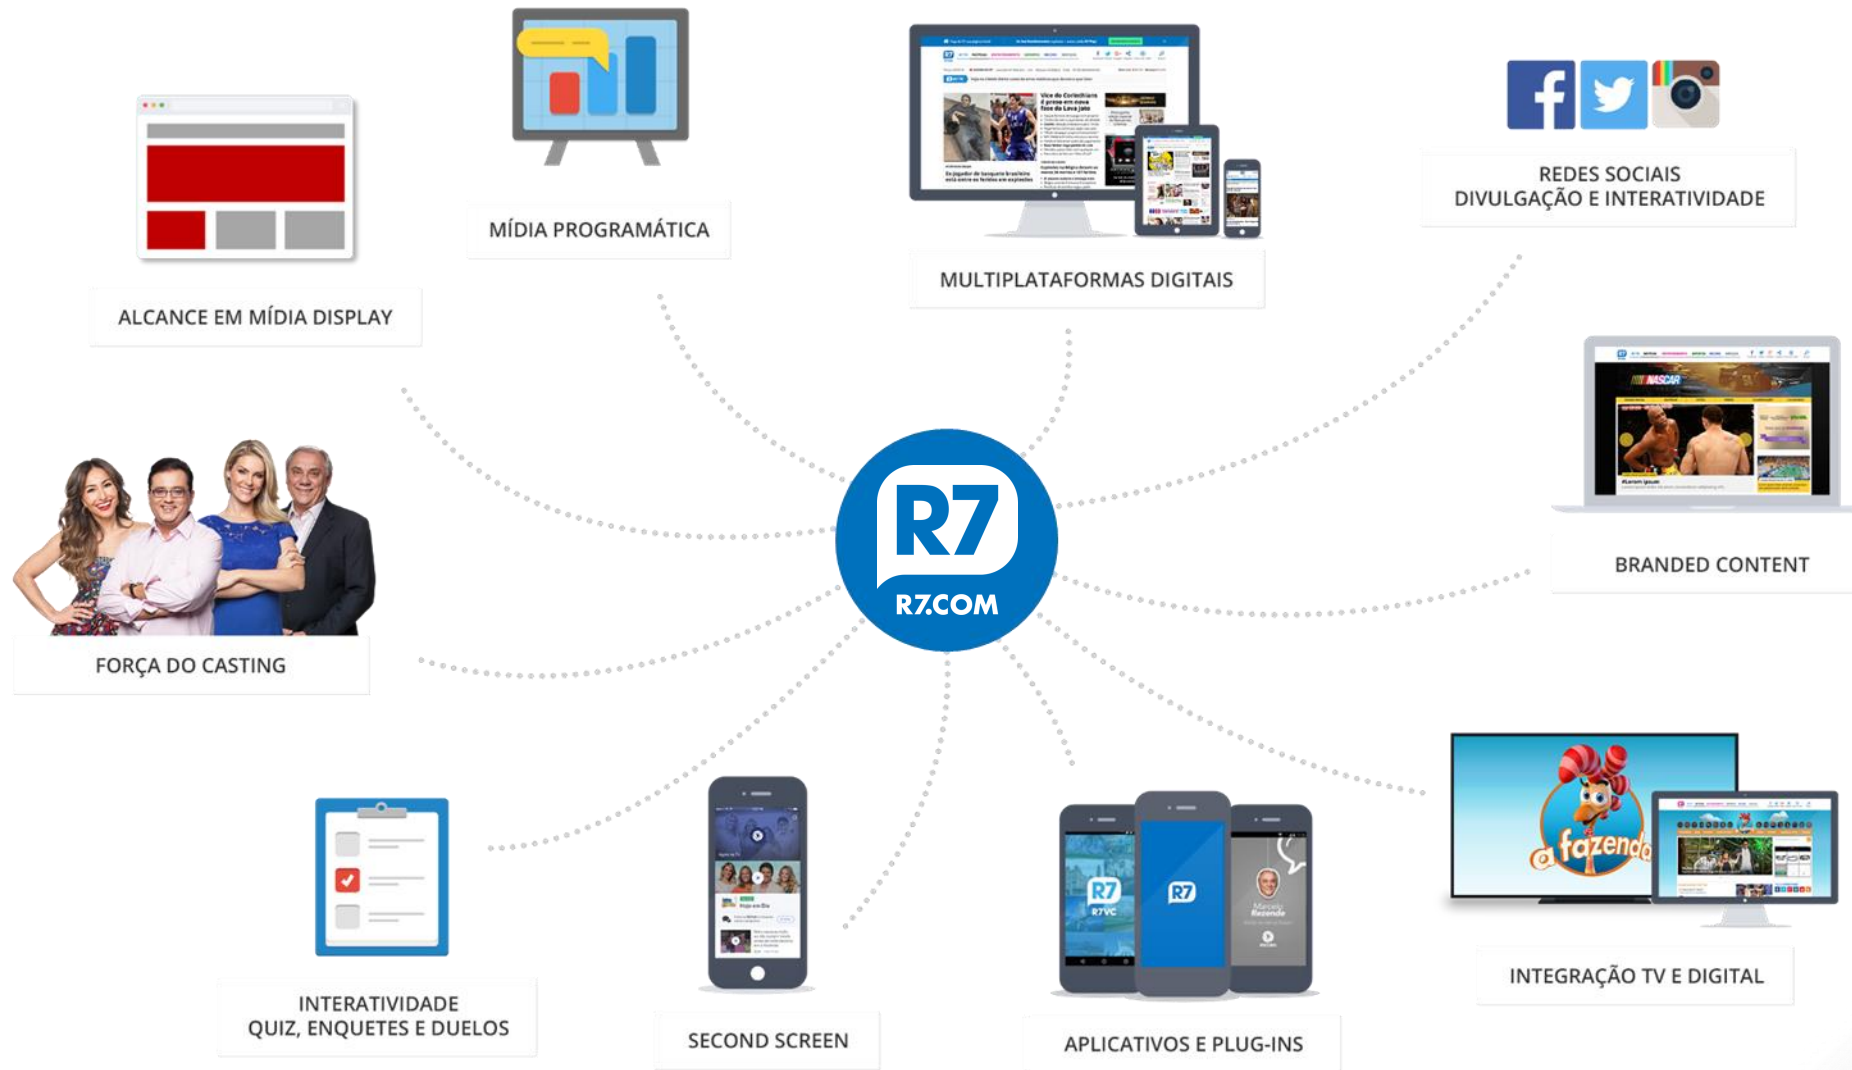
MÍDIA PROGRAMÁTICA

MULTIPLATAFORMAS DIGITAIS

REDES SOCIAIS
DIVULGAÇÃO E INTERATIVIDADE

ALCANCE EM MÍDIA DISPLAY

R7
R7.COM

BRANDED CONTENT

FORÇA DO CASTING

INTERATIVIDADE
QUIZ, ENQUETES E DUELOS

SECOND SCREEN

R7
R7

APLICATIVOS E PLUG-INS

a fazenda

INTEGRAÇÃO TV E DIGITAL